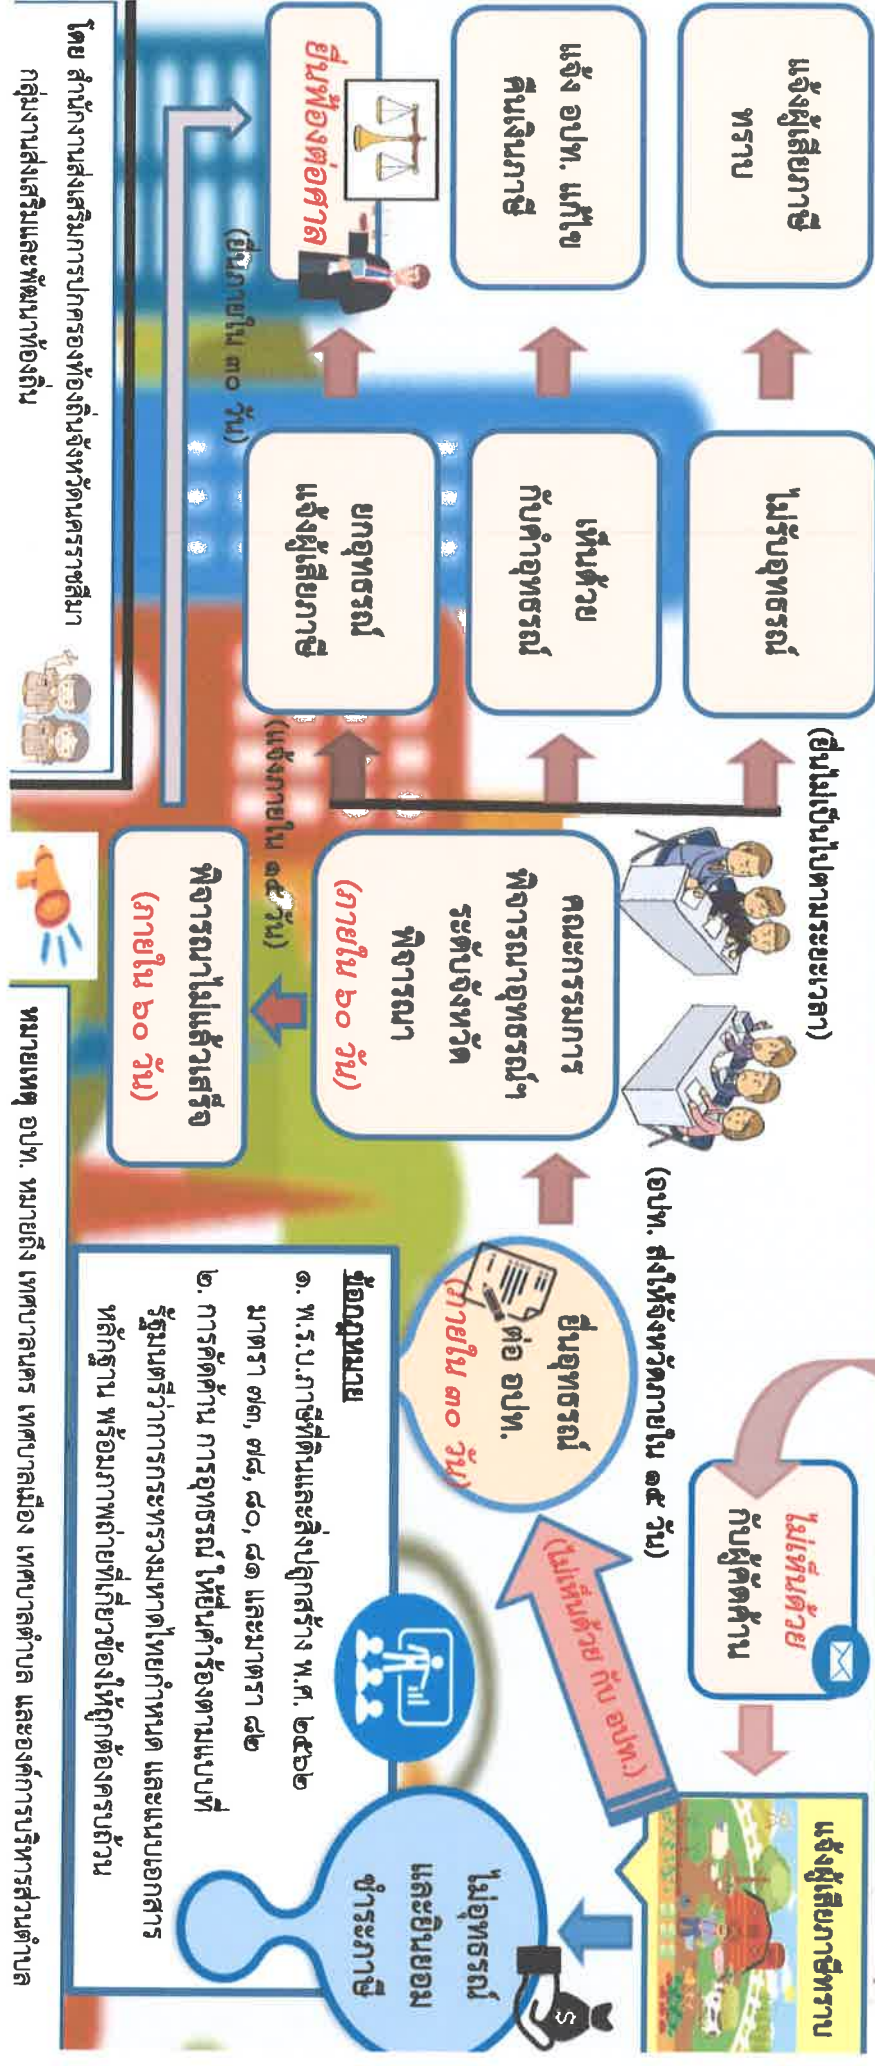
แจ้งผู้เสียภาษีทราบ

ไม่เห็นด้วย กับผู้คัดค้าน

(อปท. ส่งให้จังหวัดภายใน ๑๕ วัน)

ไม่อุทธรณ์ และยินยอม ชำระภาษี

(ไม่เห็นด้วย กับ อปท.)

ยื่นอุทธรณ์ ต่อ อปท. (ภายใน ๓๐ วัน)

คณะกรรมการพิจารณาอุทธรณ์ฯ ระดับจังหวัด พิจารณา (ภายใน ๖๐ วัน)

พิจารณาไม่แล้วเสร็จ (ภายใน ๖๐ วัน)

(ยื่นไม่เป็นไปตามระยะเวลา)

ไม่รับอุทธรณ์

แจ้งผู้เสียภาษีทราบ

เห็นด้วย กับคำอุทธรณ์

แจ้ง อปท. แก้ไข คืนเงินภาษี

ยกอุทธรณ์ แจ้งผู้เสียภาษี

(แจ้งภายใน ๑๕ วัน)

ยื่นฟ้องต่อศาล

(ยื่นภายใน ๓๐ วัน)

ข้อกฎหมาย
๑. พ.ร.บ.ภาษีที่ดินและสิ่งปลูกสร้าง พ.ศ. ๒๕๖๒ มาตรา ๗๓, ๗๔, ๘๐, ๘๑ และมาตรา ๘๒
๒. การคัดค้าน การอุทธรณ์ ให้ยื่นคำร้องตามแบบที่รัฐมนตรีว่าการกระทรวงมหาดไทยกำหนด และแนบเอกสารหลักฐาน พร้อมภาพถ่ายที่เกี่ยวข้องให้ถูกต้องครบถ้วน

หมายเหตุ อปท. หมายถึง เทศบาลนคร เทศบาลเมือง เทศบาลตำบล และองค์การบริหารส่วนตำบล

โดย สำนักงานส่งเสริมการปกครองท้องถิ่นจังหวัดนครราชสีมา กลุ่มงานส่งเสริมและพัฒนาท้องถิ่น